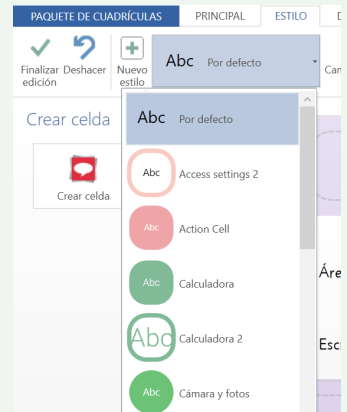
PAQUETE DE CUADRÍCULAS PRINCIPAL ESTILO D

Finalizar edición Deshacer Nuevo estilo Abc Por defecto Cam

Crear celda

Crear celda

Abc Por defecto

Abc Access settings 2

Abc Action Cell

Abc Calculadora

Abc Calculadora 2

Abc Cámara y fotos

Áre

Esc